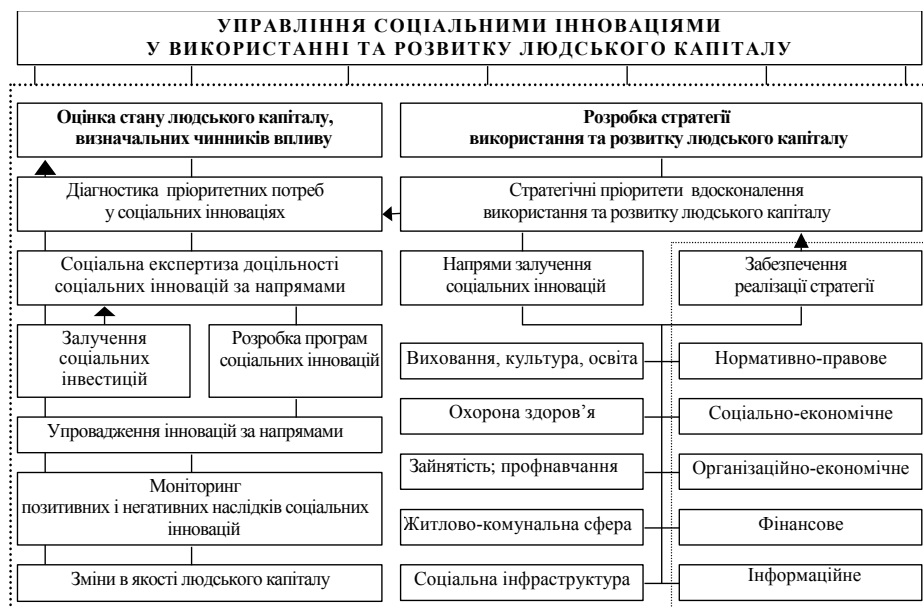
УПРАВЛІННЯ СОЦІАЛЬНИМИ ІННОВАЦІЯМИ У ВИКОРИСТАННІ ТА РОЗВИТКУ ЛЮДСЬКОГО КАПІТАЛУ

Оцінка стану людського капіталу, визначальних чинників впливу

Діагностика пріоритетних потреб у соціальних інноваціях

Соціальна експертиза доцільності соціальних інновацій за напрямами

Залучення соціальних інвестицій

Розробка програм соціальних інновацій

Упровадження інновацій за напрямами

Моніторинг позитивних і негативних наслідків соціальних інновацій

Зміни в якості людського капіталу

Розробка стратегії використання та розвитку людського капіталу

Стратегічні пріоритети вдосконалення використання та розвитку людського капіталу

Напрями залучення соціальних інновацій

Забезпечення реалізації стратегії

Виховання, культура, освіта

Охорона здоров'я

Зайнятість; профнавчання

Житлово-комунальна сфера

Соціальна інфраструктура

Нормативно-правове

Соціально-економічне

Організаційно-економічне

Фінансове

Інформаційне